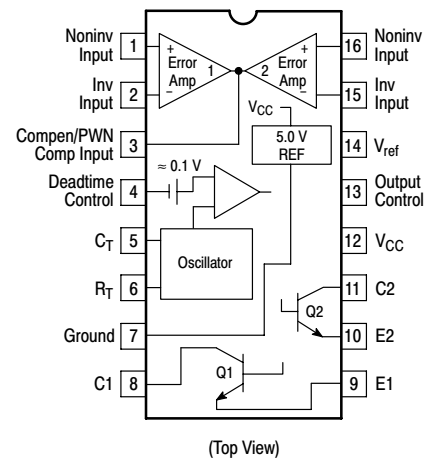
Noninv Input 1
Inv Input 2
Compen/PWN Comp Input 3
Deadtime Control 4
$C_T$ 5
$R_T$ 6
Ground 7
C1 8

16 Noninv Input
15 Inv Input
14 $V_{ref}$
13 Output Control
12 $V_{CC}$
11 C2
10 E2
9 E1

+ Error Amp − 1
2 Error Amp + −
$V_{CC}$
5.0 V REF
≈ 0.1 V
Oscillator
Q2
Q1

(Top View)